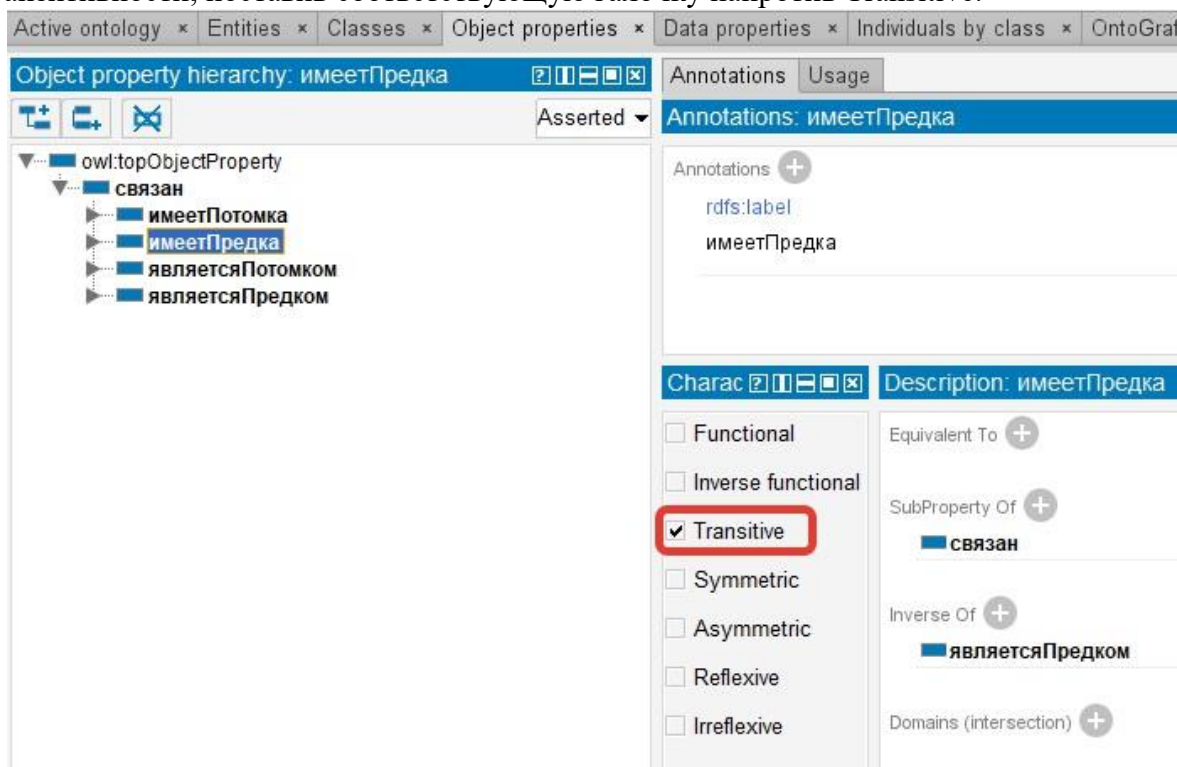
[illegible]

Active ontology × Entities × Classes × Object properties × Data properties × Individuals by class × OntoGraf

Object property hierarchy: имеетПредка

Asserted

owl:topObjectProperty
связан
имеетПотомка
имеетПредка
являетсяПотомком
являетсяПредком

Annotations Usage

Annotations: имеетПредка

Annotations
rdfs:label
имеетПредка

Charac

Functional
Inverse functional
Transitive
Symmetric
Asymmetric
Reflexive
Irreflexive

Description: имеетПредка

Equivalent To

SubProperty Of
связан

Inverse Of
являетсяПредком

Domains (intersection)